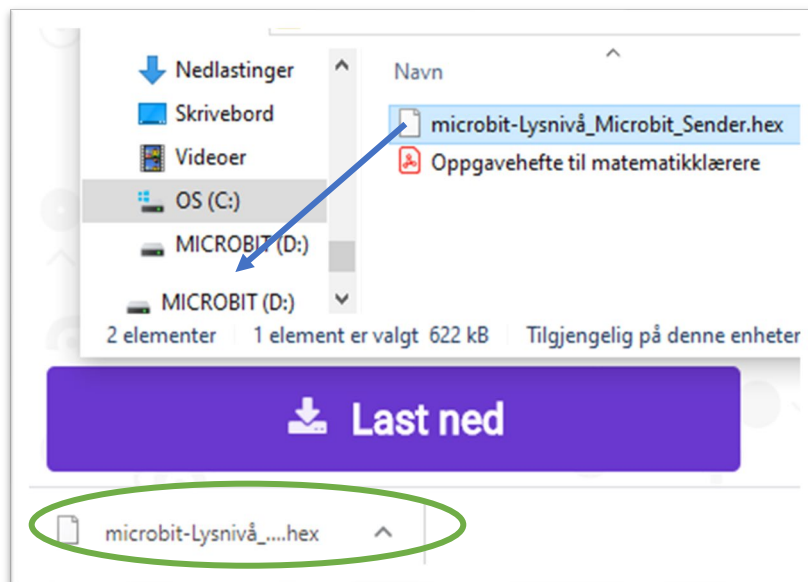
Nedlastinger
Skrivebord
Videoer
OS (C:)
MICROBIT (D:)
MICROBIT (D:)

Navn
microbit-Lysnivå_Microbit_Sender.hex
Oppgavehefte til matematikklærere

2 elementer 1 element er valgt 622 kB Tilgjengelig på denne enheten

Last ned

microbit-Lysnivå_....hex